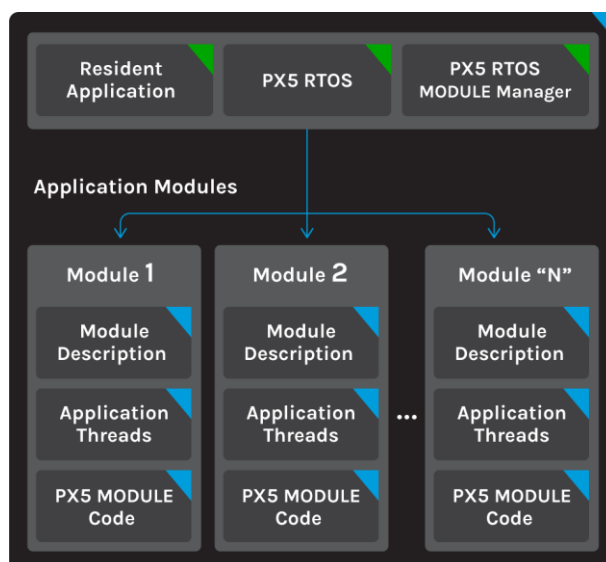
Resident Application

PX5 RTOS

PX5 RTOS MODULE Manager

Application Modules

Module 1

Module Description

Application Threads

PX5 MODULE Code

Module 2

Module Description

Application Threads

PX5 MODULE Code

...

Module "N"

Module Description

Application Threads

PX5 MODULE Code